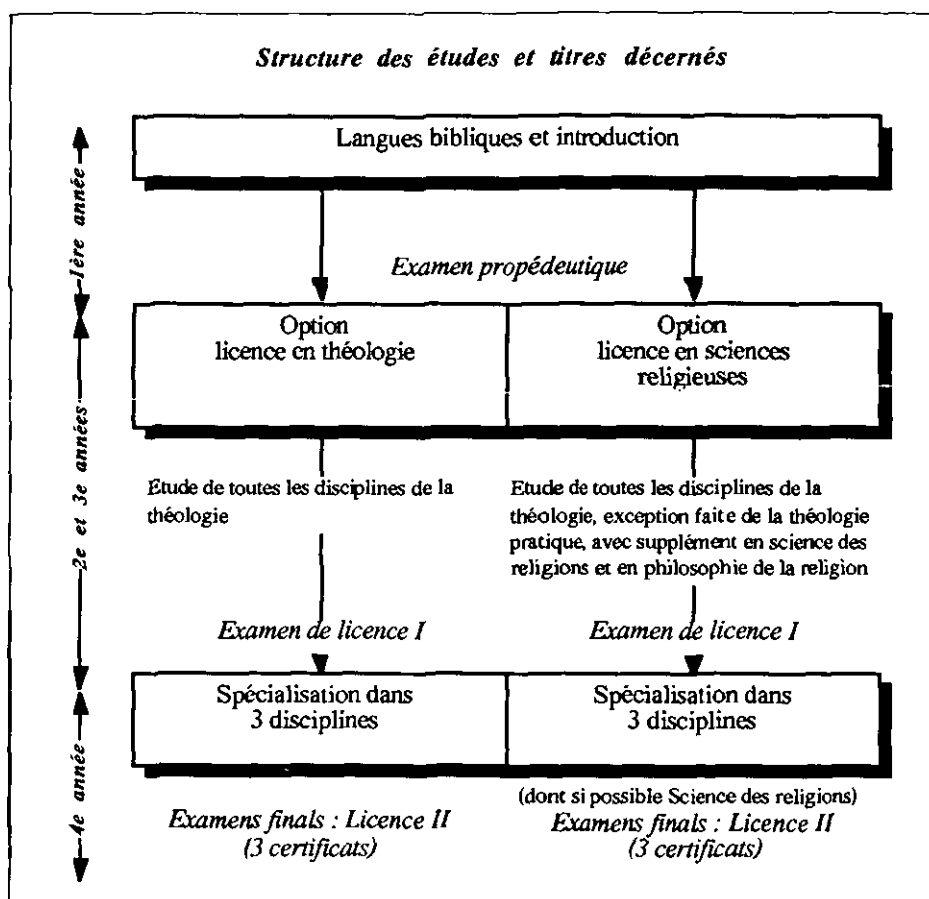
Structure des études et titres décernés

1ère année

Langues bibliques et introduction

Examen propédeutique

2e et 3e années

Option
licence en théologie

Option
licence en sciences religieuses

Etude de toutes les disciplines de la théologie

Etude de toutes les disciplines de la théologie, exception faite de la théologie pratique, avec supplément en science des religions et en philosophie de la religion

Examen de licence I

Examen de licence I

4e année

Spécialisation dans
3 disciplines

Spécialisation dans
3 disciplines

Examens finals : Licence II
(3 certificats)

(dont si possible Science des religions)
Examens finals : Licence II
(3 certificats)